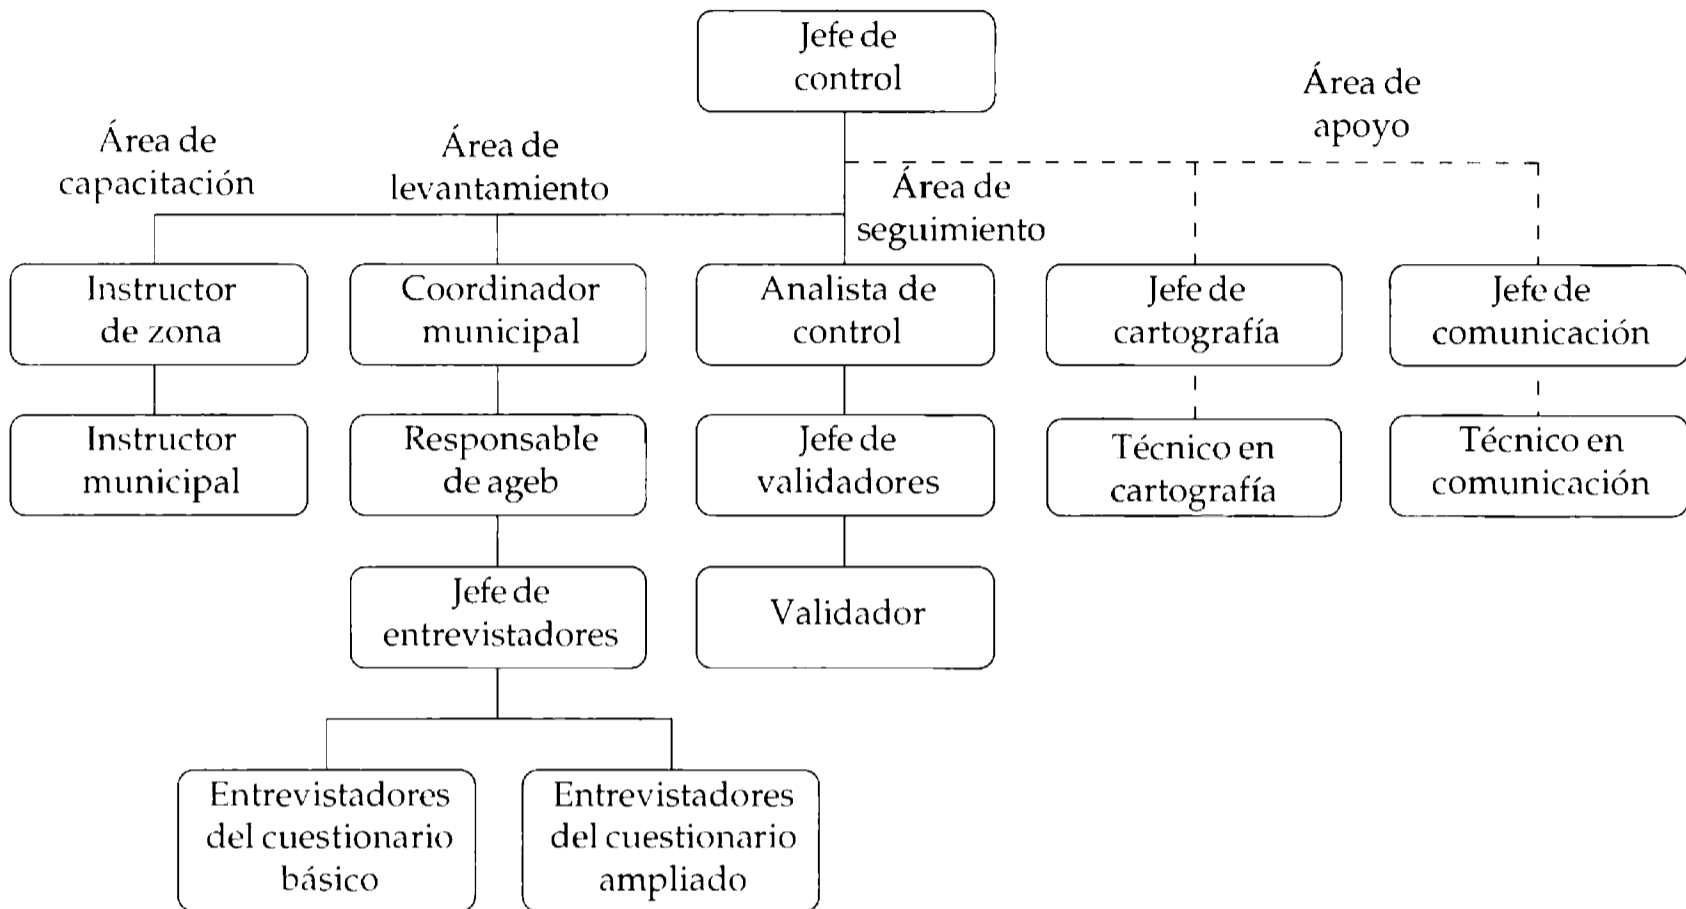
Jefe de control

Área de apoyo

Área de capacitación

Área de levantamiento

Área de seguimiento

Instructor de zona

Coordinador municipal

Analista de control

Jefe de cartografía

Jefe de comunicación

Instructor municipal

Responsable de ageb

Jefe de validadores

Técnico en cartografía

Técnico en comunicación

Jefe de entrevistadores

Validador

Entrevistadores del cuestionario básico

Entrevistadores del cuestionario ampliado